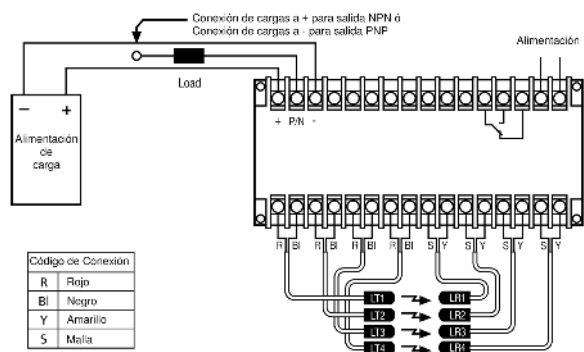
Conexión de cargas a + para salida NPN ó
Conexión de cargas a - para salida PNP

Alimentación

Load

−  +
Alimentación de carga

+ P/N -

R Bl R Bl R Bl R Bl S Y S Y S Y S Y

| Código de Conexión | |
|---|---|
| R | Rojo |
| Bl | Negro |
| Y | Amarillo |
| S | Malla |

LT1 LR1
LT2 LR2
LT3 LR3
LT4 LR4